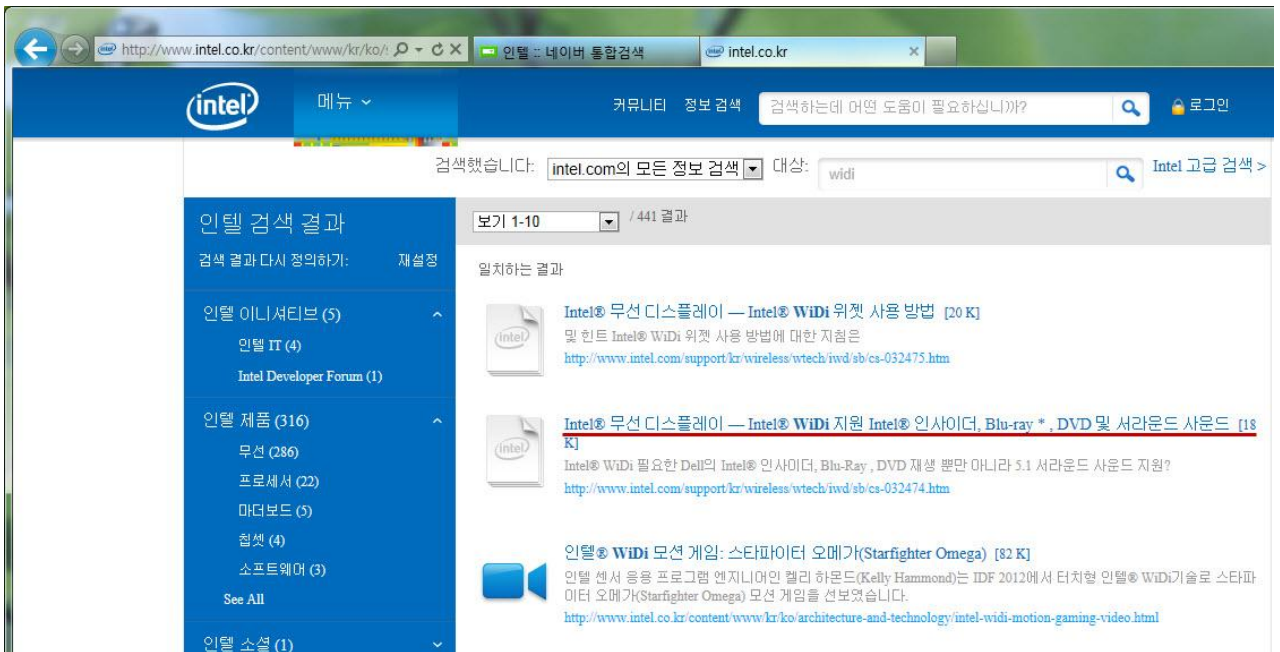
http://www.intel.co.kr/content/www/kr/ko/

인텔 :: 네이버 통합검색

intel.co.kr

intel

메뉴

커뮤니티 정보 검색

검색하는데 어떤 도움이 필요하십니까?

로그인

검색했습니다: intel.com의 모든 정보 검색 대상: widi

Intel 고급 검색 >

인텔 검색 결과

검색 결과 다시 정의하기: 재설정

인텔 이니셔티브 (5)

인텔 IT (4)

Intel Developer Forum (1)

인텔 제품 (316)

무선 (286)

프로세서 (22)

마더보드 (5)

칩셋 (4)

소프트웨어 (3)

See All

인텔 소셜 (1)

보기 1-10

/ 441 결과

일치하는 결과

Intel® 무선 디스플레이 — Intel® WiDi 위젯 사용 방법 [20 K]

및 힌트 Intel® WiDi 위젯 사용 방법에 대한 지침은

http://www.intel.com/support/kr/wireless/wtech/iwd/sb/cs-032475.htm

Intel® 무선 디스플레이 — Intel® WiDi 지원 Intel® 인사이더, Blu-ray * , DVD 및 서라운드 사운드 [18 K]

Intel® WiDi 필요한 Dell의 Intel® 인사이더, Blu-Ray , DVD 재생 뿐만 아니라 5.1 서라운드 사운드 지원?

http://www.intel.com/support/kr/wireless/wtech/iwd/sb/cs-032474.htm

인텔® WiDi 모션 게임: 스타파이터 오메가(Starfighter Omega) [82 K]

인텔 센서 응용 프로그램 엔지니어인 켈리 하몬드(Kelly Hammond)는 IDF 2012에서 터치형 인텔® WiDi기술로 스타파이터 오메가(Starfighter Omega) 모션 게임을 선보였습니다.

http://www.intel.co.kr/content/www/kr/ko/architecture-and-technology/intel-widi-motion-gaming-video.html